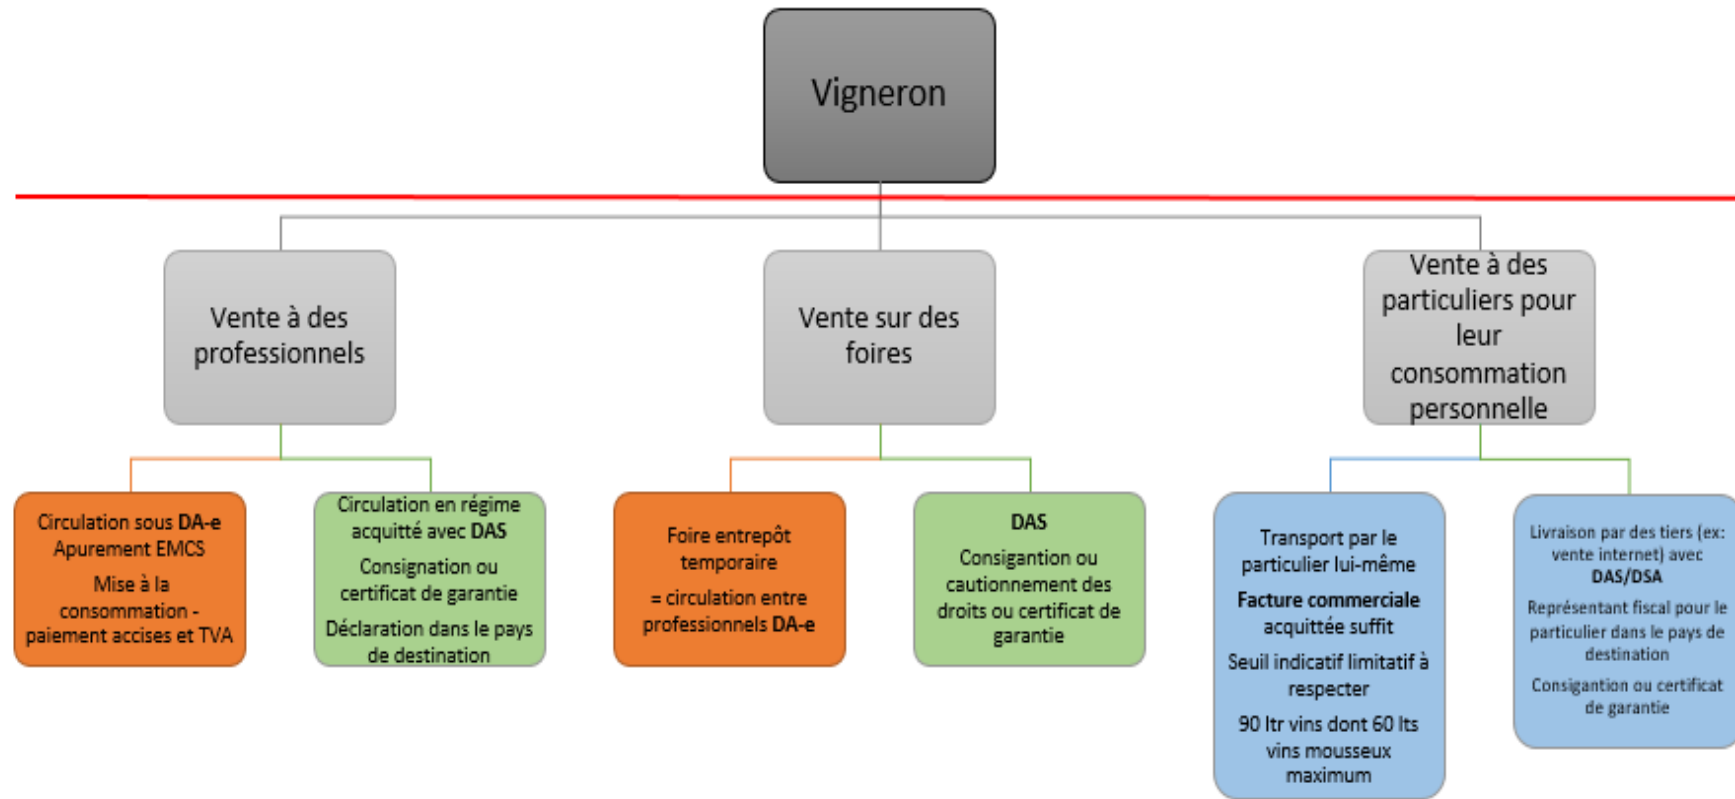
Vigneron

Vente à des professionnels

Vente sur des foires

Vente à des particuliers pour leur consommation personnelle

Circulation sous DA-e
Apurement EMCS
Mise à la consommation - paiement accises et TVA

Circulation en régime acquitté avec DAS
Consignation ou certificat de garantie
Déclaration dans le pays de destination

Foire entrepôt temporaire
= circulation entre professionnels DA-e

DAS
Consigantion ou cautionnement des droits ou certificat de garantie

Transport par le particulier lui-même
Facture commerciale acquittée suffit
Seuil indicatif limitatif à respecter
90 ltr vins dont 60 lts vins mousseux maximum

Livraison par des tiers (ex: vente internet) avec DAS/DSA
Représentant fiscal pour le particulier dans le pays de destination
Consigantion ou certificat de garantie